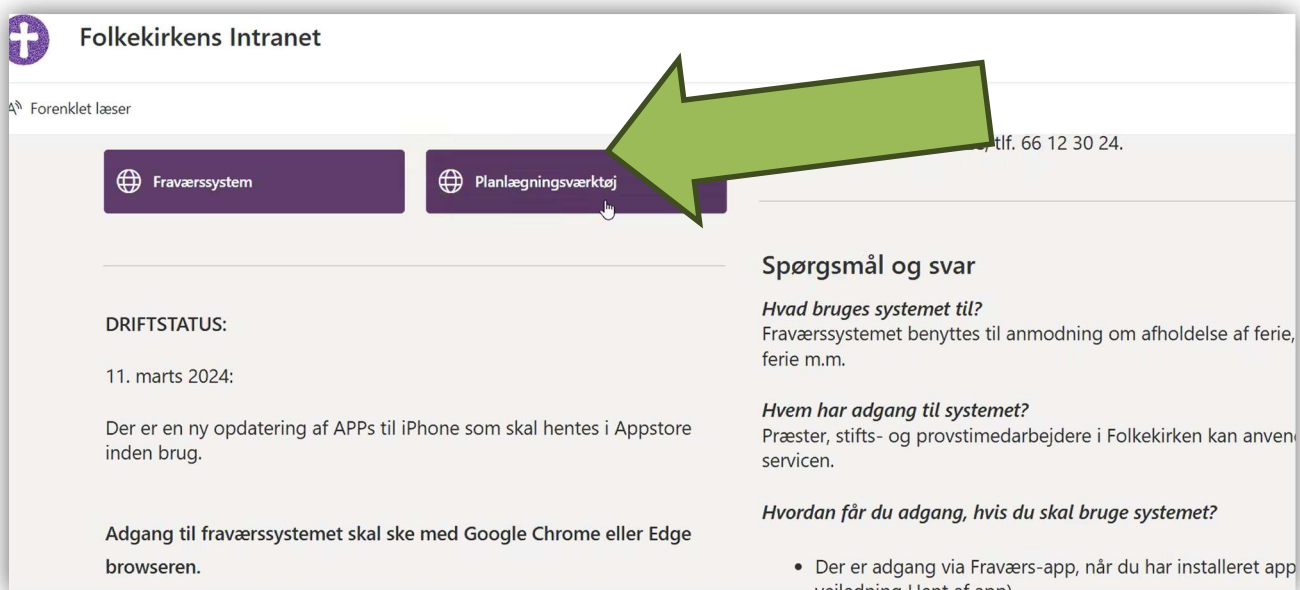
Folkekirkens Intranet

Forenklet læser

Fraværssystem

Planlægningsværktøj

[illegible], tlf. 66 12 30 24.

DRIFTSTATUS:

11. marts 2024:

Der er en ny opdatering af APPs til iPhone som skal hentes i Appstore inden brug.

Adgang til fraværssystemet skal ske med Google Chrome eller Edge browseren.

Spørgsmål og svar

*Hvad bruges systemet til?*
Fraværssystemet benyttes til anmodning om afholdelse af ferie, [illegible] ferie m.m.

*Hvem har adgang til systemet?*
Præster, stifts- og provstimedarbejdere i Folkekirken kan anven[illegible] servicen.

*Hvordan får du adgang, hvis du skal bruge systemet?*

• Der er adgang via Fraværs-app, når du har installeret app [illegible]